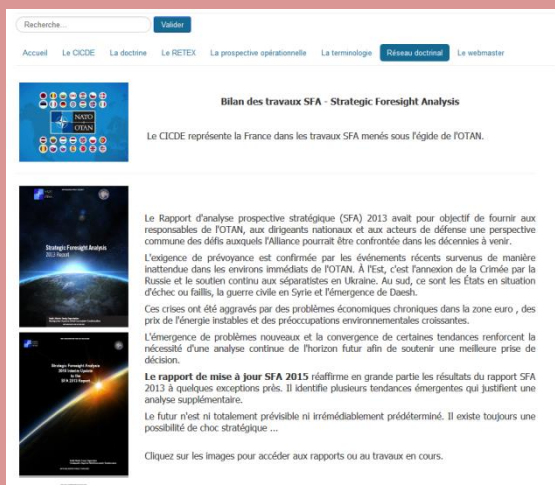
Recherche...

Valider

Accueil Le CICDE La doctrine Le RETEX La prospective opérationnelle La terminologie Réseau doctrinal Le webmaster

NATO OTAN

Bilan des travaux SFA - Strategic Foresight Analysis

Le CICDE représente la France dans les travaux SFA menés sous l'égide de l'OTAN.

Strategic Foresight Analysis
2013 Report

Le Rapport d'analyse prospective stratégique (SFA) 2013 avait pour objectif de fournir aux responsables de l'OTAN, aux dirigeants nationaux et aux acteurs de défense une perspective commune des défis auxquels l'Alliance pourrait être confrontée dans les décennies à venir.

L'exigence de prévoyance est confirmée par les événements récents survenus de manière inattendue dans les environs immédiats de l'OTAN. À l'Est, c'est l'annexion de la Crimée par la Russie et le soutien continu aux séparatistes en Ukraine. Au sud, ce sont les États en situation d'échec ou faillis, la guerre civile en Syrie et l'émergence de Daesh.

Ces crises ont été aggravés par des problèmes économiques chroniques dans la zone euro , des prix de l'énergie instables et des préoccupations environnementales croissantes.

L'émergence de problèmes nouveaux et la convergence de certaines tendances renforcent la nécessité d'une analyse continue de l'horizon futur afin de soutenir une meilleure prise de décision.

Strategic Foresight Analysis
2015 Interim Update
to the
SFA 2013 Report

Le rapport de mise à jour SFA 2015 réaffirme en grande partie les résultats du rapport SFA 2013 à quelques exceptions près. Il identifie plusieurs tendances émergentes qui justifient une analyse supplémentaire.

Le futur n'est ni totalement prévisible ni irrémédiablement prédéterminé. Il existe toujours une possibilité de choc stratégique ...

Cliquez sur les images pour accéder aux rapports ou au travaux en cours.